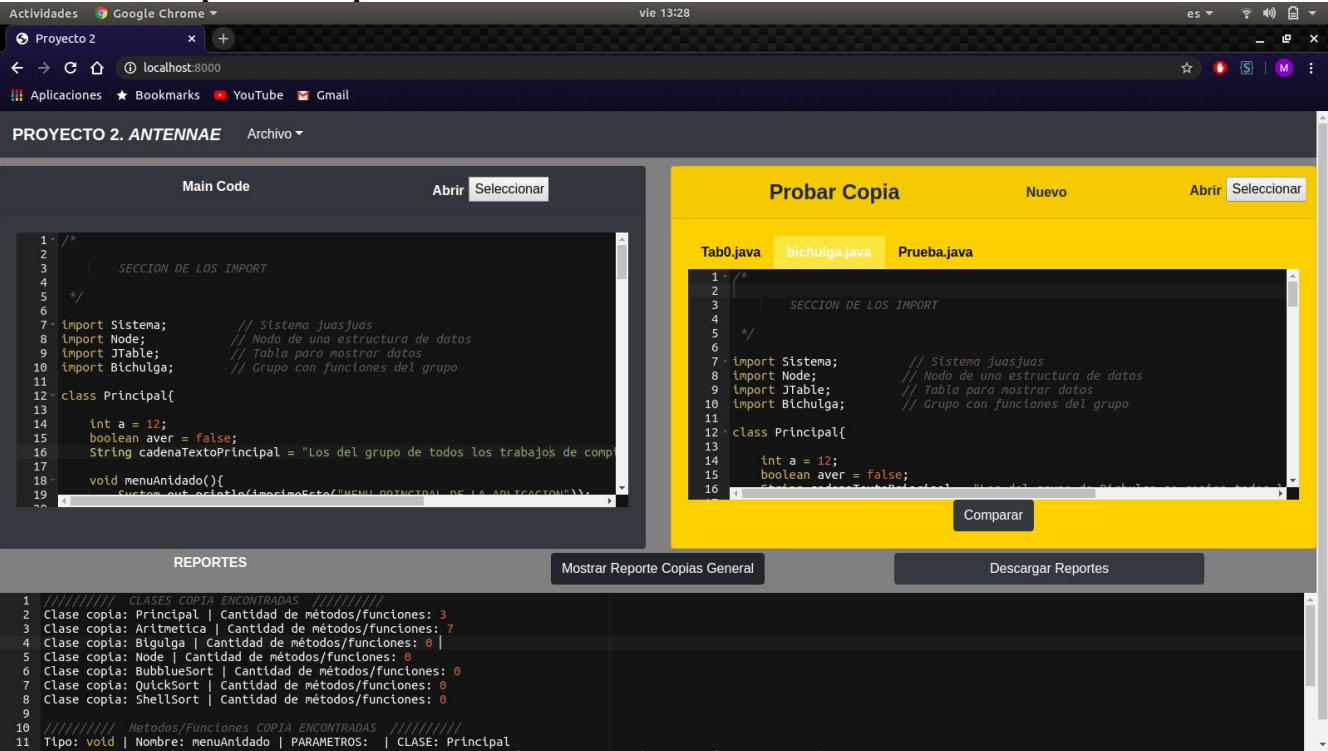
Actividades Google Chrome ▾ vie 13:28 es ▾

Proyecto 2 ×

localhost:8000

Aplicaciones ★ Bookmarks YouTube Gmail

PROYECTO 2. ANTENNAE Archivo ▾

Main Code Abrir Seleccionar

1 /*
2
3 SECCION DE LOS IMPORT
4
5 */
6
7 import Sistema; // Sistema juasjuas
8 import Node; // Nodo de una estructura de datos
9 import JTable; // Tabla para mostrar datos
10 import Bichulga; // Grupo con funciones del grupo
11
12 class Principal{
13
14 int a = 12;
15 boolean aver = false;
16 String cadenaTextoPrincipal = "Los del grupo de todos los trabajos de comp
17
18 void menuAnidado(){
19 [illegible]

Probar Copia Nuevo Abrir Seleccionar

Tab0.java bichulga.java Prueba.java

1 /*
2
3 SECCION DE LOS IMPORT
4
5 */
6
7 import Sistema; // Sistema juasjuas
8 import Node; // Nodo de una estructura de datos
9 import JTable; // Tabla para mostrar datos
10 import Bichulga; // Grupo con funciones del grupo
11
12 class Principal{
13
14 int a = 12;
15 boolean aver = false;
16 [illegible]

Comparar

REPORTES Mostrar Reporte Copias General Descargar Reportes

1 ////////// CLASES COPIA ENCONTRADAS //////////
2 Clase copia: Principal | Cantidad de métodos/funciones: 3
3 Clase copia: Aritmetica | Cantidad de métodos/funciones: 7
4 Clase copia: Bigulga | Cantidad de métodos/funciones: 0
5 Clase copia: Node | Cantidad de métodos/funciones: 0
6 Clase copia: BubblueSort | Cantidad de métodos/funciones: 0
7 Clase copia: QuickSort | Cantidad de métodos/funciones: 0
8 Clase copia: ShellSort | Cantidad de métodos/funciones: 0
9
10 ////////// Metodos/Funciones COPIA ENCONTRADAS //////////
11 Tipo: void | Nombre: menuAnidado | PARAMETROS: | CLASE: Principal